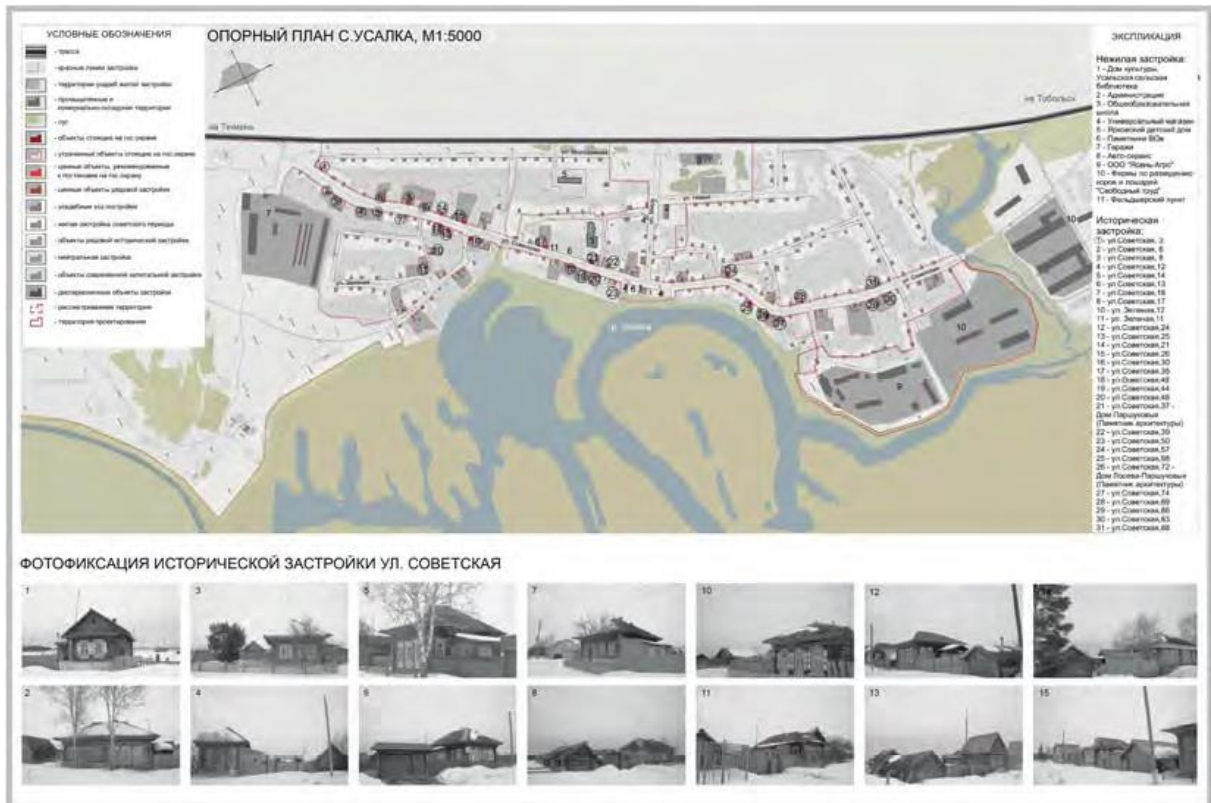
УСЛОВНЫЕ ОБОЗНАЧЕНИЯ

- трасса
- красные линии застройки
- территории усадеб жилой застройки
- промышленные и коммунально-складские территории
- луг
- объекты стоящие на гос охране
- утраченные объекты стоящие на гос охране
- ценные объекты, рекомендованные к постановке на гос охрану
- ценные объекты рядовой застройки
- усадебные хоз постройки
- жилая застройка советского периода
- объекты рядовой исторической застройки
- нейтральная застройка
- объекты современной капитальной застройки
- диссонирующие объекты застройки
- рассматриваемая территория
- территория проектирования

ОПОРНЫЙ ПЛАН С.УСАЛКА, М1:5000

на Тюмень

на Тобольск

р. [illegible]

ЭКСПЛИКАЦИЯ

Нежилая застройка:
1 - Дом культуры, Усальская сельская библиотека
2 - Администрация
3 - Общеобразовательная школа
4 - Универсальный магазин
5 - Ярковский детский дом
6 - Памятник ВОв
7 - Гаражи
8 - Авто-сервис
9 - ООО "Ялинь-Агро"
10 - Фермы по разведению коров и лошадей "Свободный труд"
11 - Фельдшерский пункт

Историческая застройка:
1 - ул.Советская, 3
2 - ул.Советская, 6
3 - ул.Советская, 8
4 - ул.Советская,12
5 - ул.Советская,14
6 - ул.Советская,13
7 - ул.Советская,16
8 - ул.Советская,17
10 - ул. Зеленая,17
11 - ул. Зеленая,11
12 - ул.Советская,24
13 - ул.Советская,25
14 - ул.Советская,21
15 - ул.Советская,26
16 - ул.Советская,30
17 - ул.Советская,35
18 - ул.Советская,40
19 - ул.Советская,44
20 - ул.Советская,48
21 - ул.Советская,37 - Дом Паршуковых (Памятник архитектуры)
22 - ул.Советская,39
23 - ул.Советская,50
24 - ул.Советская,57
25 - ул.Советская,58
26 - ул.Советская,72 - Дом Лосева-Паршуковых (Памятник архитектуры)
27 - ул.Советская,74
28 - ул.Советская,69
29 - ул.Советская,80
30 - ул.Советская,83
31 - ул.Советская,88

ФОТОФИКСАЦИЯ ИСТОРИЧЕСКОЙ ЗАСТРОЙКИ УЛ. СОВЕТСКАЯ

1 3 5 7 10 12 14
2 4 6 8 11 13 15